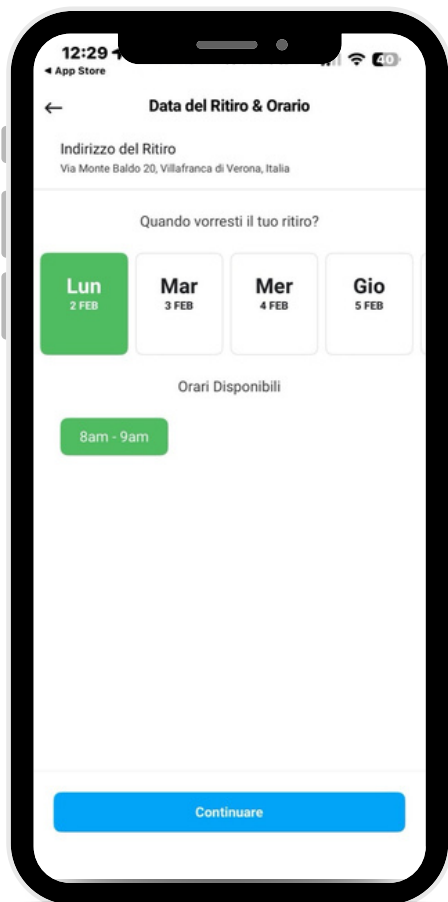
12:29
◂ App Store
40

←
Data del Ritiro & Orario

Indirizzo del Ritiro
Via Monte Baldo 20, Villafranca di Verona, Italia

Quando vorresti il tuo ritiro?

Lun
2 FEB

Mar
3 FEB

Mer
4 FEB

Gio
5 FEB

Orari Disponibili

8am - 9am

Continuare